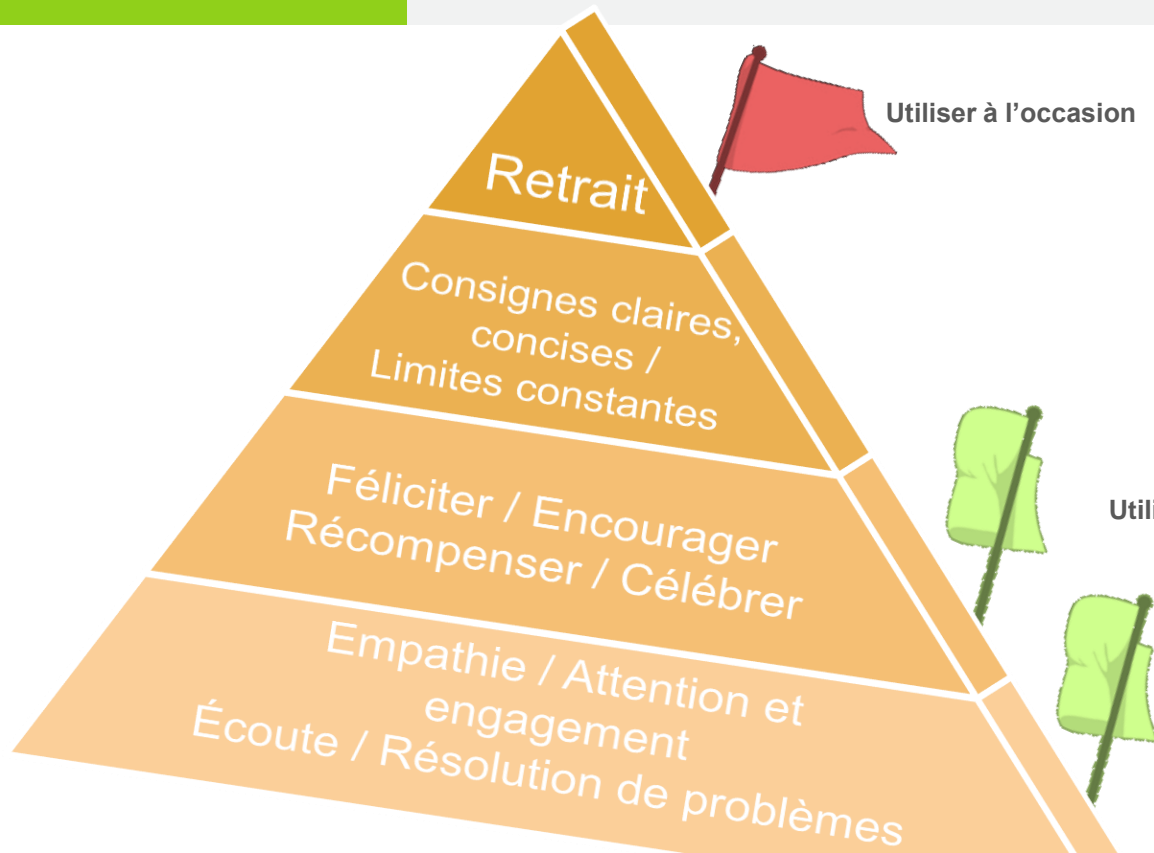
Retrait

Consignes claires, concises / Limites constantes

Féliciter / Encourager Récompenser / Célébrer

Empathie / Attention et engagement Écoute / Résolution de problèmes

Utiliser à l’occasion

Utili